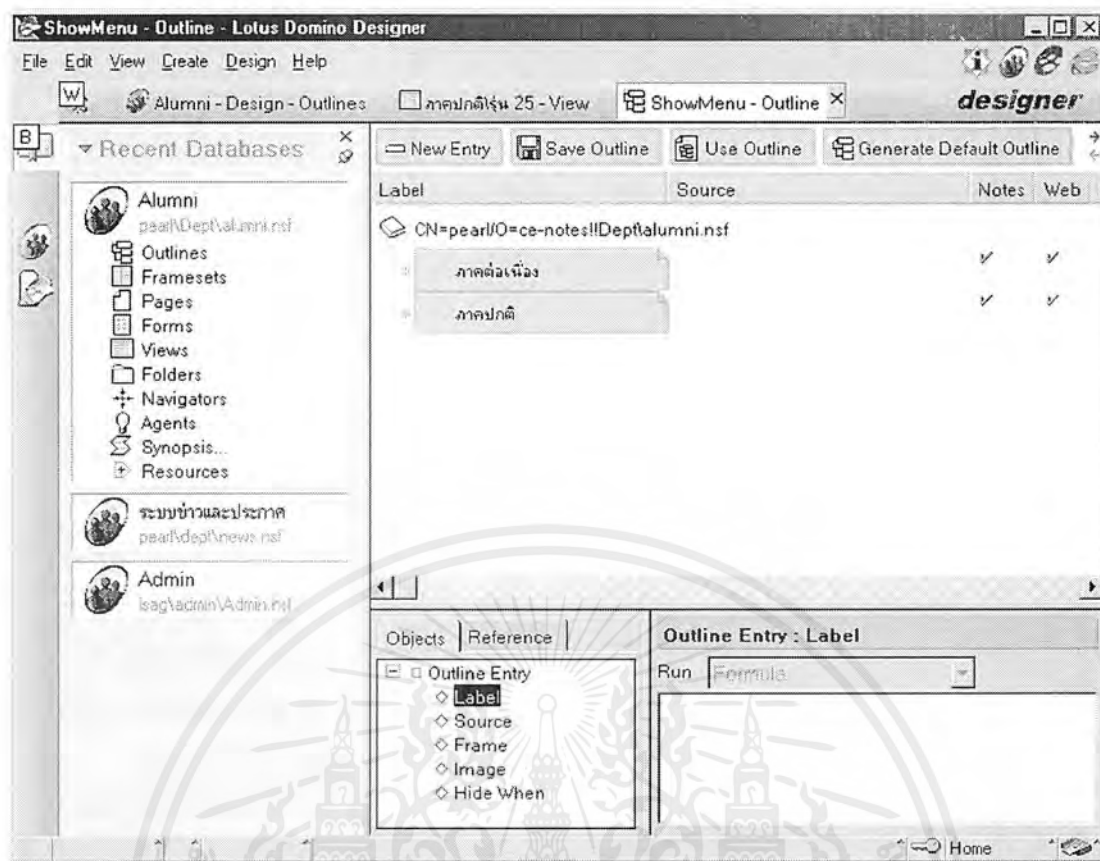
ShowMenu - Outline - Lotus Domino Designer

File Edit View Create Design Help

designer

Alumni - Design - Outlines | ภาคปกติรุ่น 25 - View | ShowMenu - Outline ×

▾ Recent Databases

Alumni
pearl\Dept\alumni.nsf
Outlines
Framesets
Pages
Forms
Views
Folders
Navigators
Agents
Synopsis...
Resources

ระบบข่าวและประกาศ
pearl\dept\news.nsf

Admin
lsag\admin\Admin.nsf

New Entry | Save Outline | Use Outline | Generate Default Outline

| Label | Source | Notes | Web |
|---|---|---|---|
| CN=pearl/O=ce-notes!!Dept\alumni.nsf | | | |
| ภาคต่อเนื่อง | | ✓ | ✓ |
| ภาคปกติ | | ✓ | ✓ |

Objects | Reference

Outline Entry
Label
Source
Frame
Image
Hide When

Outline Entry : Label

Run Formula

Home